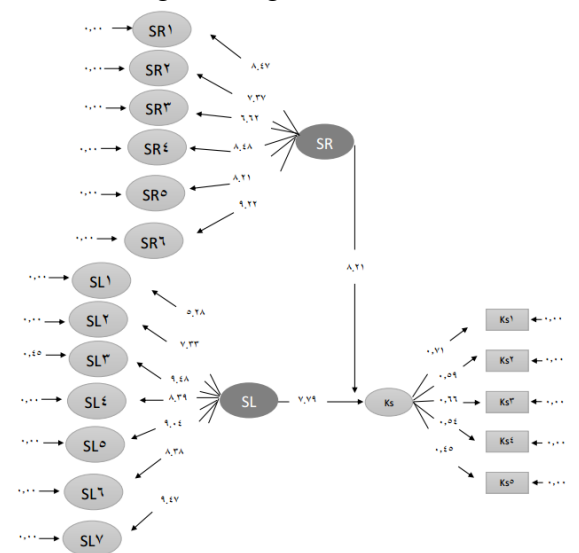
۰,۰۰ SR۱ ۸,٤٧
۰,۰۰ SR۲ ۷,۳۷
۰,۰۰ SR۳ ٦,٦٢
۰,۰۰ SR٤ ۸,٤۸
۰,۰۰ SR٥ ۸,۲۱
۰,۰۰ SR٦ ۹,۲۲
SR
۸,۲۱
۰,۰۰ SL۱ ٥,۲۸
۰,۰۰ SL۲ ۷,۳۳
۰,٤٥ SL۳ ۹,٤۸
۰,۰۰ SL٤ ۸,۲۹
۰,۰۰ SL٥ ۹,۰٤
۰,۰۰ SL٦ ۸,۳۸
۰,۰۰ SL۷ ۹,٤٧
SL
۷,۷۹
Ks
۰,۷۱ Ks۱ ۰,۰۰
۰,٥۹ Ks۲ ۰,۰۰
۰,٦٦ Ks۳ ۰,۰۰
۰,٥٤ Ks٤ ۰,۰۰
۰,٤٥ Ks٥ ۰,۰۰